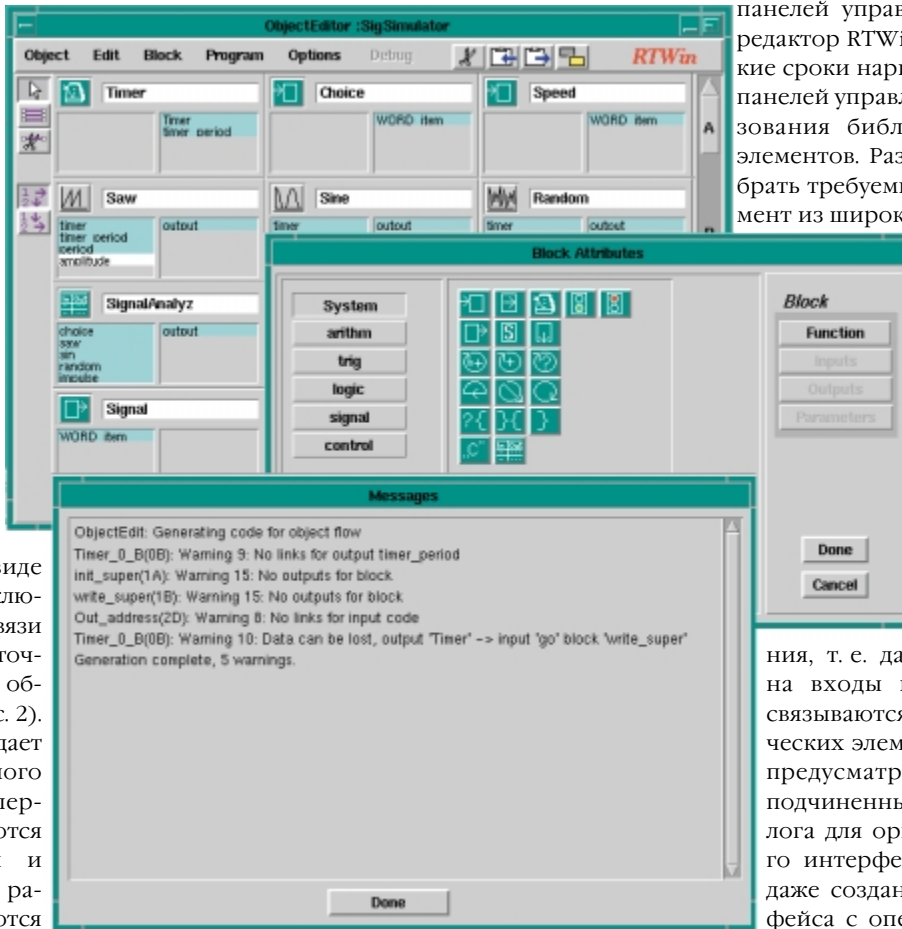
ObjectEditor :SigSimulator

Object Edit Block Program Options Debug RTWin

Timer
Timer
timer period

Choice
WORD item

Speed
WORD item

A

Saw
timer
timer period
period
amplitude
outout

Sine
timer
outout

Random
timer
outout

SignalAnalyz
choice
saw
sin
random
impulse
outout

Signal
WORD item

Block Attributes

System
arithm
trig
logic
signal
control

Block
Function
Inputs
Outputs
Parameters

Done
Cancel

Messages

ObjectEdit: Generating code for object flow
Timer_0_B(0B): Warning 9: No links for output timer_period
init_super(1A): Warning 15: No outputs for block
write_super(1B): Warning 15: No outputs for block
Out_address(2D): Warning 8: No links for input code
Timer_0_B(0B): Warning 10: Data can be lost, output "Timer" -> input "go" block "write_super"
Generation complete, 5 warnings.

Done

панелей управ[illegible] редактор RTWi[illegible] кие сроки нар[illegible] панелей управл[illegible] зования библ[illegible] элементов. Раз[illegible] брать требуем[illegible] мент из широк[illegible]

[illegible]виде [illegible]лю- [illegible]вязи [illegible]точ- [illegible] об- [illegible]с. 2). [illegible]дает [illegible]ного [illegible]ер- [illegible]отся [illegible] и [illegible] ра- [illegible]ются

ния, т. е. да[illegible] на входы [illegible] связываются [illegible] ческих элем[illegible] предусматр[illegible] подчиненны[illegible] лога для ор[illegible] го интерфе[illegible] даже создан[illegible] фейса с опе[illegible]